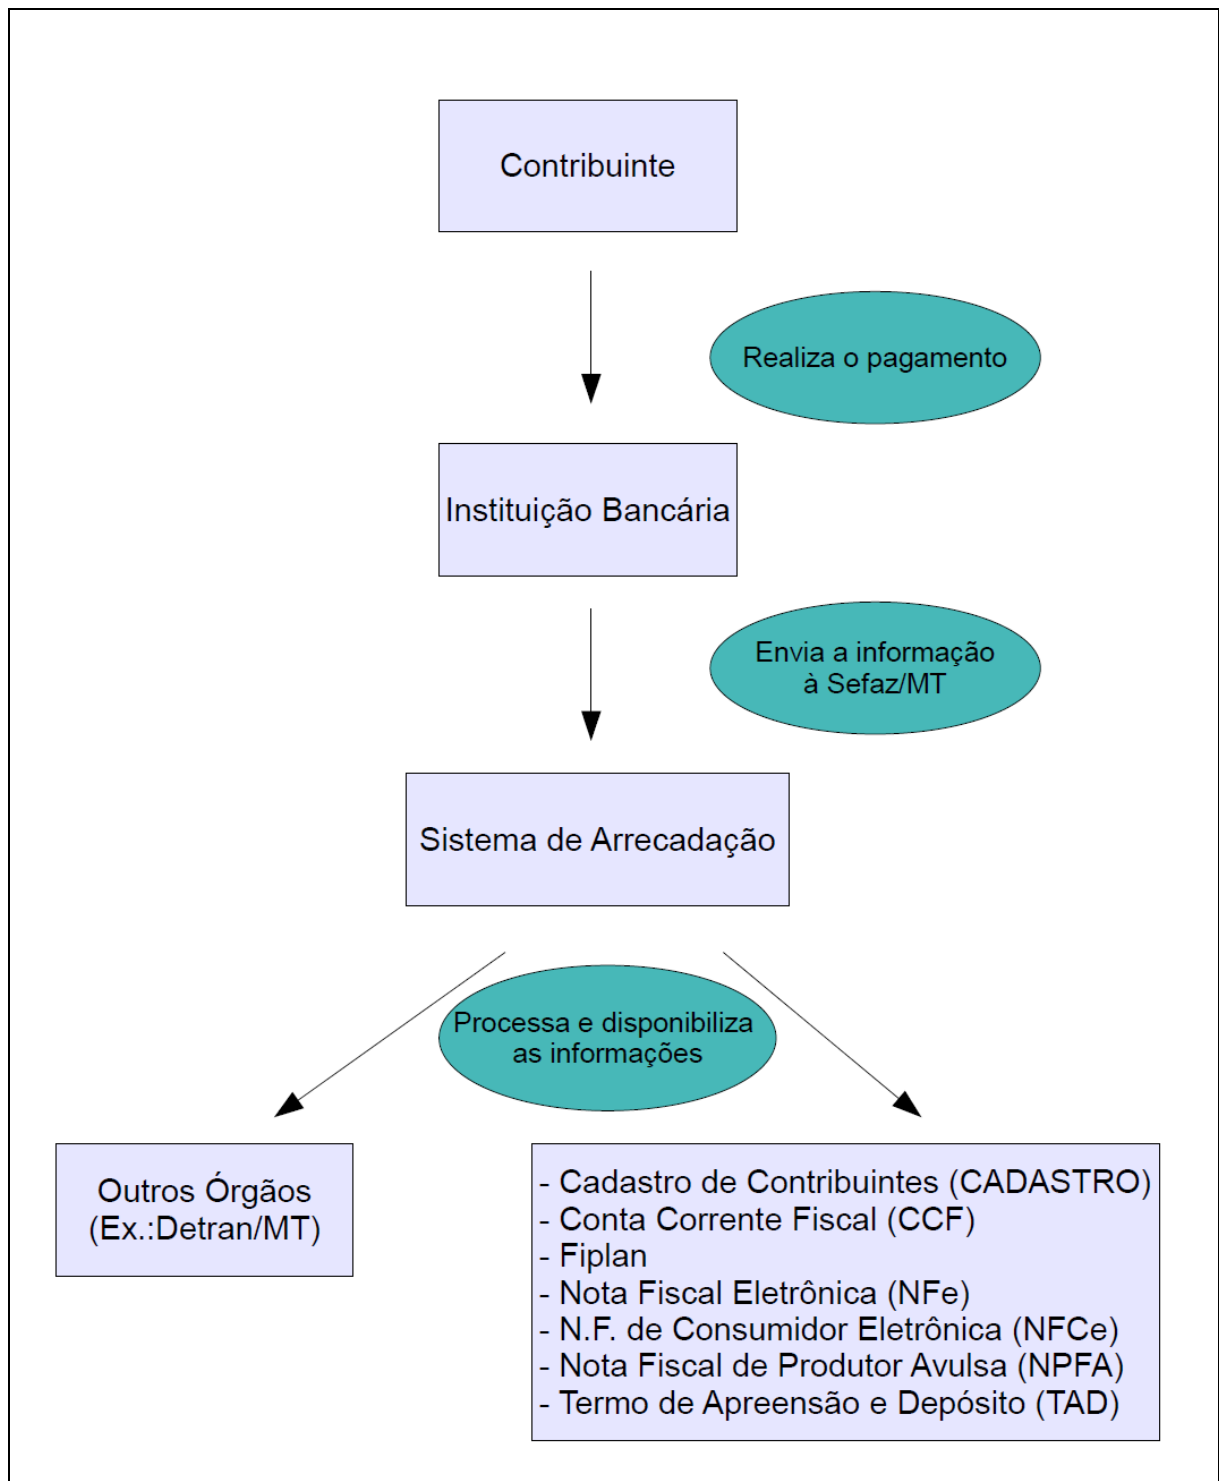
Contribuinte

Realiza o pagamento

Instituição Bancária

Envia a informação à Sefaz/MT

Sistema de Arrecadação

Processa e disponibiliza as informações

Outros Órgãos (Ex.:Detran/MT)

- Cadastro de Contribuintes (CADASTRO)
- Conta Corrente Fiscal (CCF)
- Fiplan
- Nota Fiscal Eletrônica (NFe)
- N.F. de Consumidor Eletrônica (NFCe)
- Nota Fiscal de Produtor Avulsa (NPFA)
- Termo de Apreensão e Depósito (TAD)